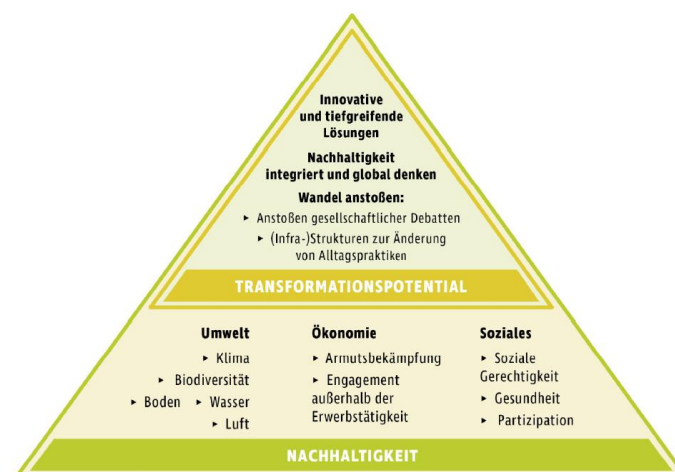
Innovative und tiefgreifende Lösungen

Nachhaltigkeit integriert und global denken

Wandel anstoßen:
▸ Anstoßen gesellschaftlicher Debatten
▸ (Infra-)Strukturen zur Änderung von Alltagspraktiken

TRANSFORMATIONSPOTENTIAL

Umwelt
▸ Klima
▸ Biodiversität
▸ Boden ▸ Wasser
▸ Luft

Ökonomie
▸ Armutsbekämpfung
▸ Engagement außerhalb der Erwerbstätigkeit

Soziales
▸ Soziale Gerechtigkeit
▸ Gesundheit
▸ Partizipation

NACHHALTIGKEIT